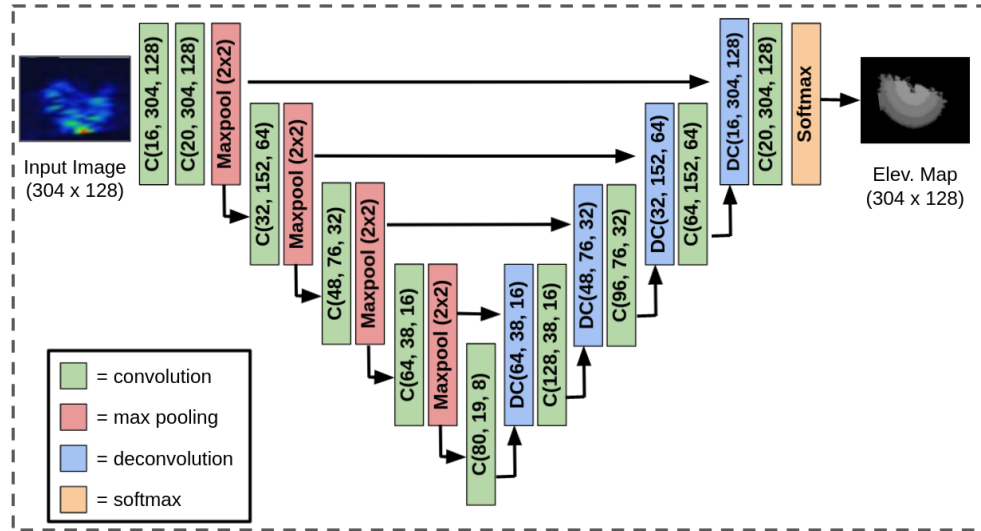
Input Image
(304 x 128)

C(16, 304, 128)

C(20, 304, 128)

Maxpool (2x2)

C(32, 152, 64)

Maxpool (2x2)

C(48, 76, 32)

Maxpool (2x2)

C(64, 38, 16)

Maxpool (2x2)

C(80, 19, 8)

DC(64, 38, 16)

C(128, 38, 16)

DC(48, 76, 32)

C(96, 76, 32)

DC(32, 152, 64)

C(64, 152, 64)

DC(16, 304, 128)

C(20, 304, 128)

Softmax

Elev. Map
(304 x 128)

= convolution

= max pooling

= deconvolution

= softmax